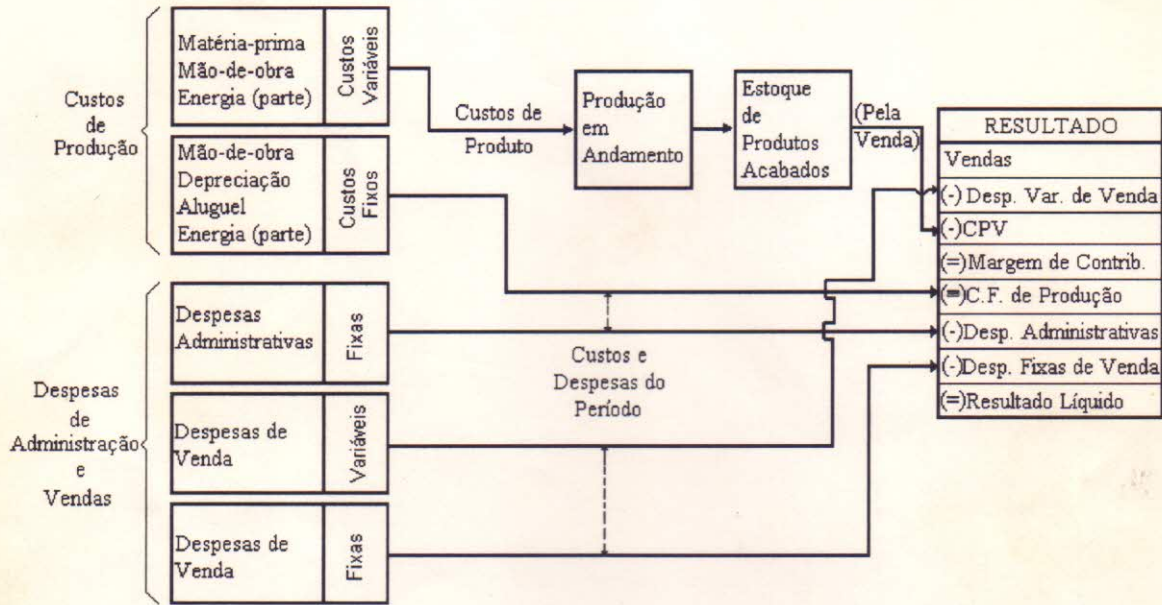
Custos de Produção

Matéria-prima
Mão-de-obra
Energia (parte)

Custos Variáveis

Mão-de-obra
Depreciação
Aluguel
Energia (parte)

Custos Fixos

Custos de Produto

Produção em Andamento

Estoque de Produtos Acabados

(Pela Venda)

Despesas de Administração e Vendas

Despesas Administrativas

Fixas

Despesas de Venda

Variáveis

Despesas de Venda

Fixas

Custos e Despesas do Período

| RESULTADO |
|---|
| Vendas |
| (-) Desp. Var. de Venda |
| (-)CPV |
| (=)Margem de Contrib. |
| (=)C.F. de Produção |
| (-)Desp. Administrativas |
| (-)Desp. Fixas de Venda |
| (=)Resultado Líquido |